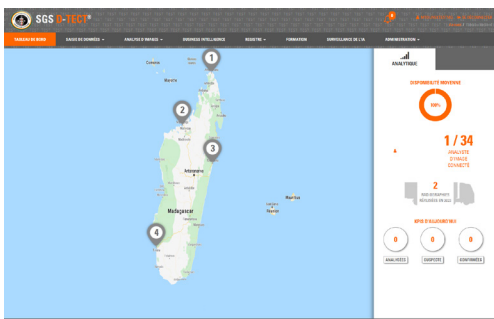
SGS D-TECT®

TABLEAU DE BORD
BASES DE DONNÉES
ANALYSE D'IMAGES
DOSSIERS INTELLIGENCE
REGISTRE
FORMATION
SURVEILLANCE DE L'IA
ADMINISTRATION

1
2
3
4

Comoros
Mayotte
Antananarivo
Madagascar
Réunion
Mauritius

ANALYTIQUE

DISPONIBILITÉ MOYENNE

100%

1 / 34
ANALYSTE D'IMAGE CONNECTÉ

2
RADIOGRAPHIES RÉALISÉES EN 24H

KPIS D'AUJOURD'HUI

0
0
0

ANALYSÉES
SUSPECTÉ
CONFIRMÉES